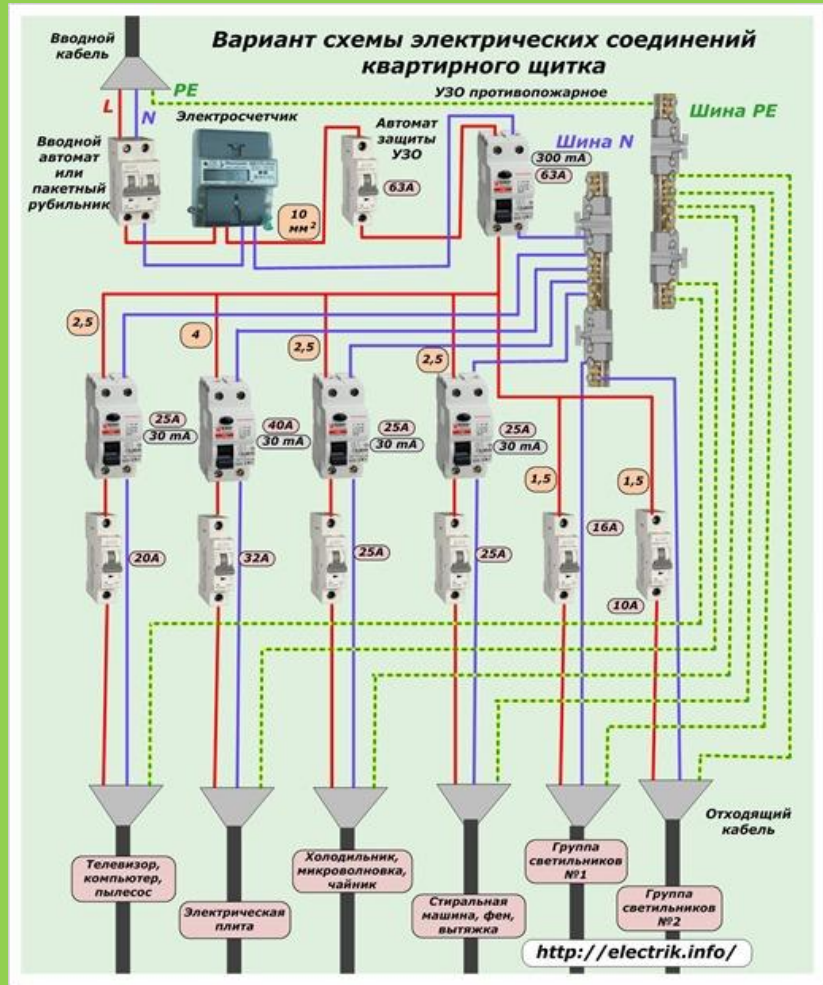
Вариант схемы электрических соединений квартирного щитка

Вводной кабель

L

N

PE

УЗО противопожарное

Шина PE

Вводной автомат или пакетный рубильник

Электросчетчик

Автомат защиты УЗО

Шина N

300 mA
63A

63A

10 мм$^2$

2,5

4

2,5

2,5

25A
30 mA

40A
30 mA

25A
30 mA

25A
30 mA

1,5

1,5

20A

32A

25A

25A

16A

10A

Отходящий кабель

Телевизор, компьютер, пылесос

Электрическая плита

Холодильник, микроволновка, чайник

Стиральная машина, фен, вытяжка

Группа светильников №1

Группа светильников №2

http://electrik.info/